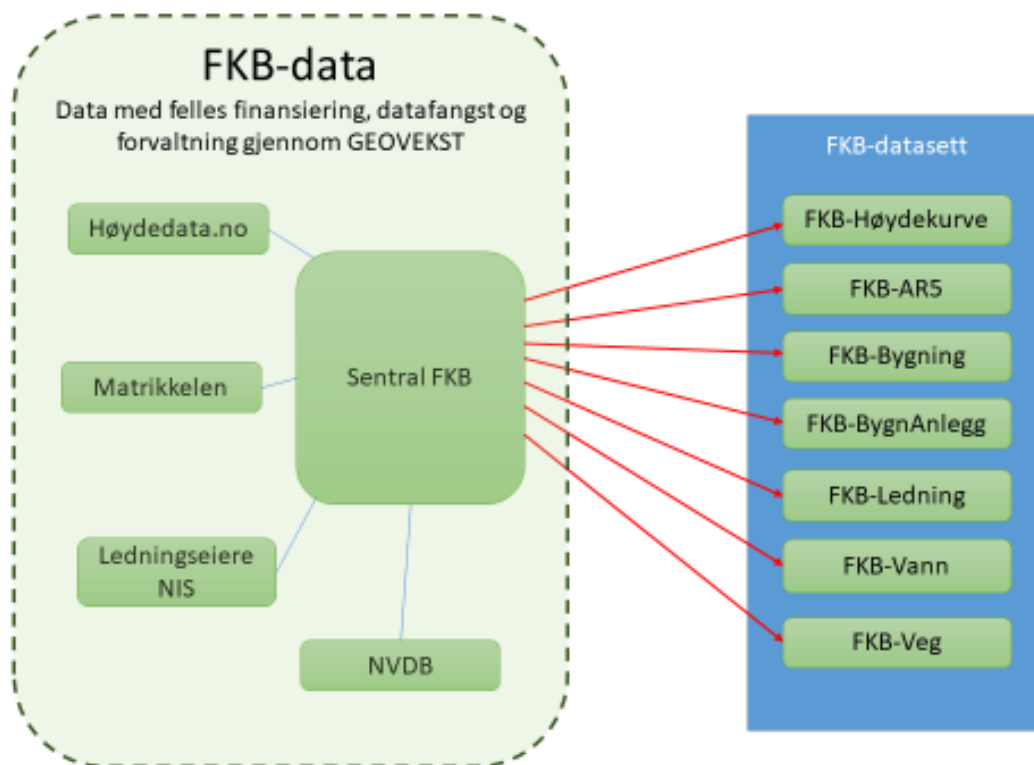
FKB-data

Data med felles finansiering, datafangst og forvaltning gjennom GEOVEKST

Høydedata.no

Matrikkelen

Sentral FKB

Ledningseiere NIS

NVDB

FKB-datasett

FKB-Høydekurve

FKB-AR5

FKB-Bygning

FKB-BygnAnlegg

FKB-Ledning

FKB-Vann

FKB-Veg